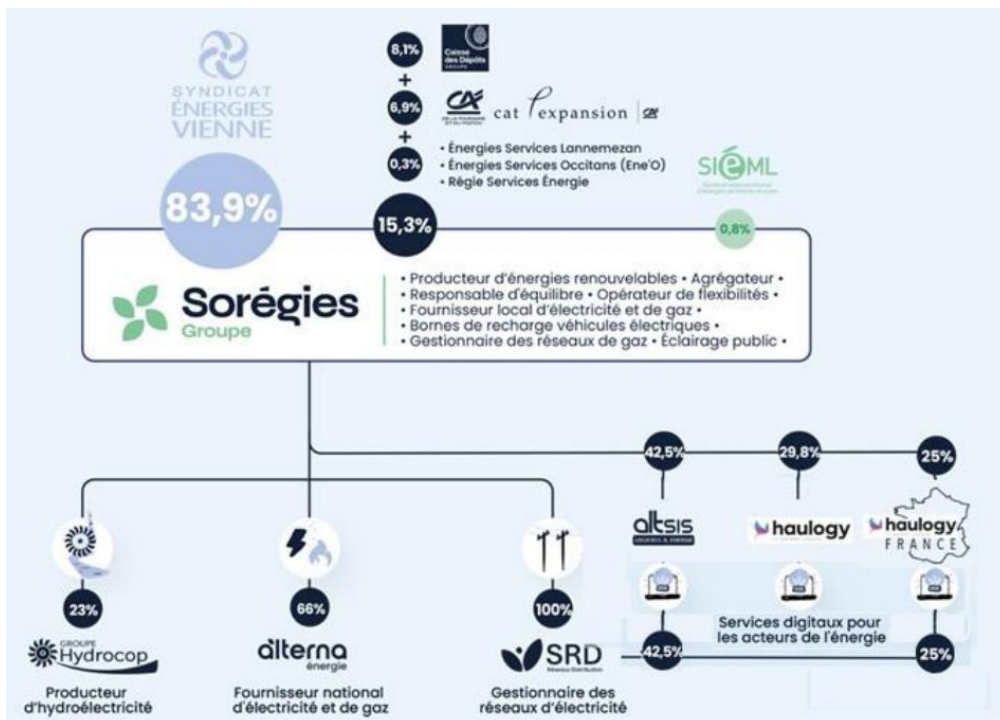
SYNDICAT ÉNERGIES VIENNE

83,9%

8,1% Caisse des Dépôts GROUPE
+
6,9% CA cat expansion CA
+
0,3%
• Énergies Services Lannemezan
• Énergies Services Occitans (Ene'O)
• Régie Services Énergie

15,3%

SIÉML

0,8%

Sorégies Groupe

• Producteur d'énergies renouvelables • Agrégateur •
• Responsable d'équilibre • Opérateur de flexibilités •
• Fournisseur local d'électricité et de gaz •
• Bornes de recharge véhicules électriques •
• Gestionnaire des réseaux de gaz • Éclairage public •

42,5%
altsis

29,8%
haulogy

25%
haulogy FRANCE

Services digitaux pour les acteurs de l'énergie

42,5%

25%

23%
GROUPE Hydrocop
Producteur d'hydroélectricité

66%
alterna énergie
Fournisseur national d'électricité et de gaz

100%
SRD
Gestionnaire des réseaux d'électricité